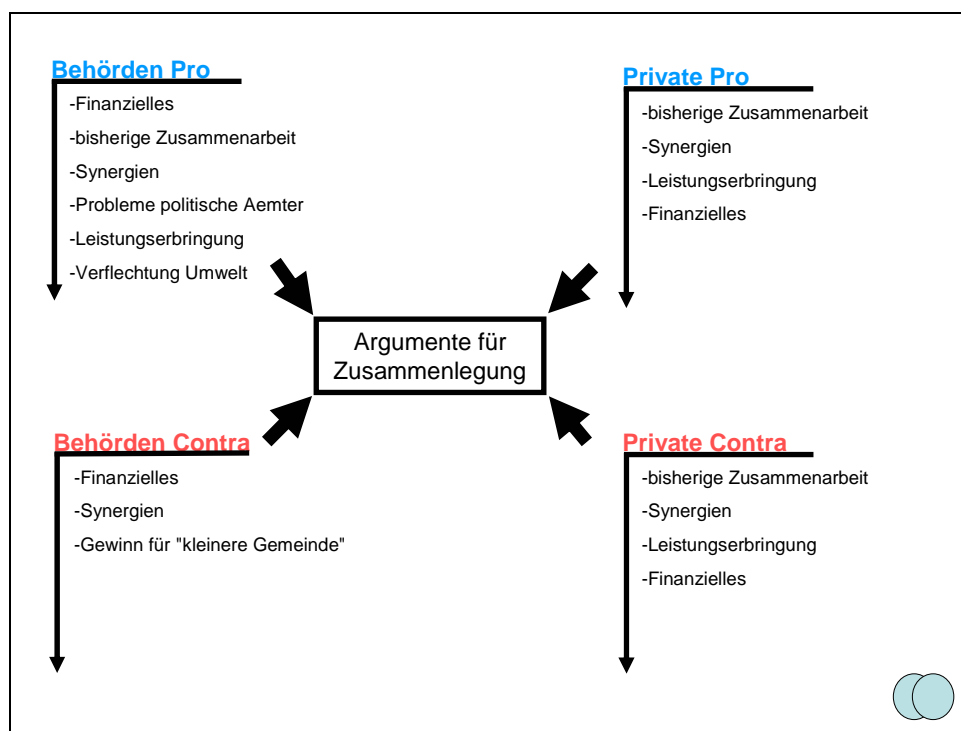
Behörden Pro
-Finanzielles
-bisherige Zusammenarbeit
-Synergien
-Probleme politische Aemter
-Leistungserbringung
-Verflechtung Umwelt

Private Pro
-bisherige Zusammenarbeit
-Synergien
-Leistungserbringung
-Finanzielles

Argumente für Zusammenlegung

Behörden Contra
-Finanzielles
-Synergien
-Gewinn für "kleinere Gemeinde"

Private Contra
-bisherige Zusammenarbeit
-Synergien
-Leistungserbringung
-Finanzielles